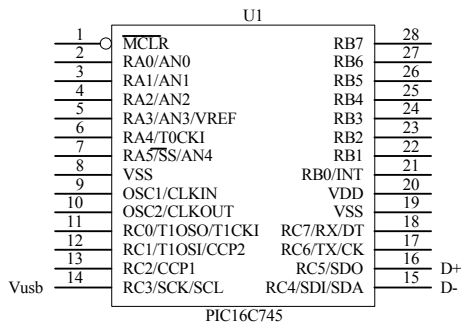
U1

1 $\overline{MCLR}$
2 RA0/AN0
3 RA1/AN1
4 RA2/AN2
5 RA3/AN3/VREF
6 RA4/T0CKI
7 RA5/$\overline{SS}$/AN4
8 VSS
9 OSC1/CLKIN
10 OSC2/CLKOUT
11 RC0/T1OSO/T1CKI
12 RC1/T1OSI/CCP2
13 RC2/CCP1
Vusb 14 RC3/SCK/SCL

RB7 28
RB6 27
RB5 26
RB4 25
RB3 24
RB2 23
RB1 22
RB0/INT 21
VDD 20
VSS 19
RC7/RX/DT 18
RC6/TX/CK 17
RC5/SDO 16 D+
RC4/SDI/SDA 15 D-

PIC16C745